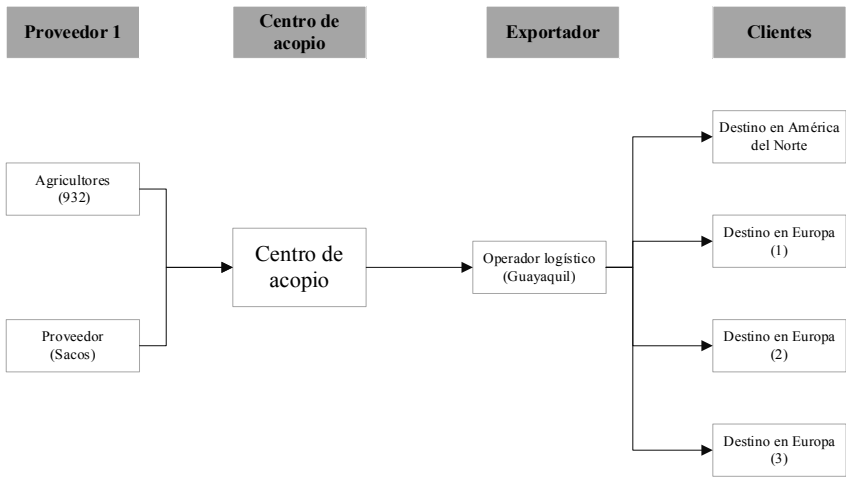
Proveedor 1

Centro de acopio

Exportador

Clientes

Agricultores (932)

Proveedor (Sacos)

Centro de acopio

Operador logístico (Guayaquil)

Destino en América del Norte

Destino en Europa (1)

Destino en Europa (2)

Destino en Europa (3)